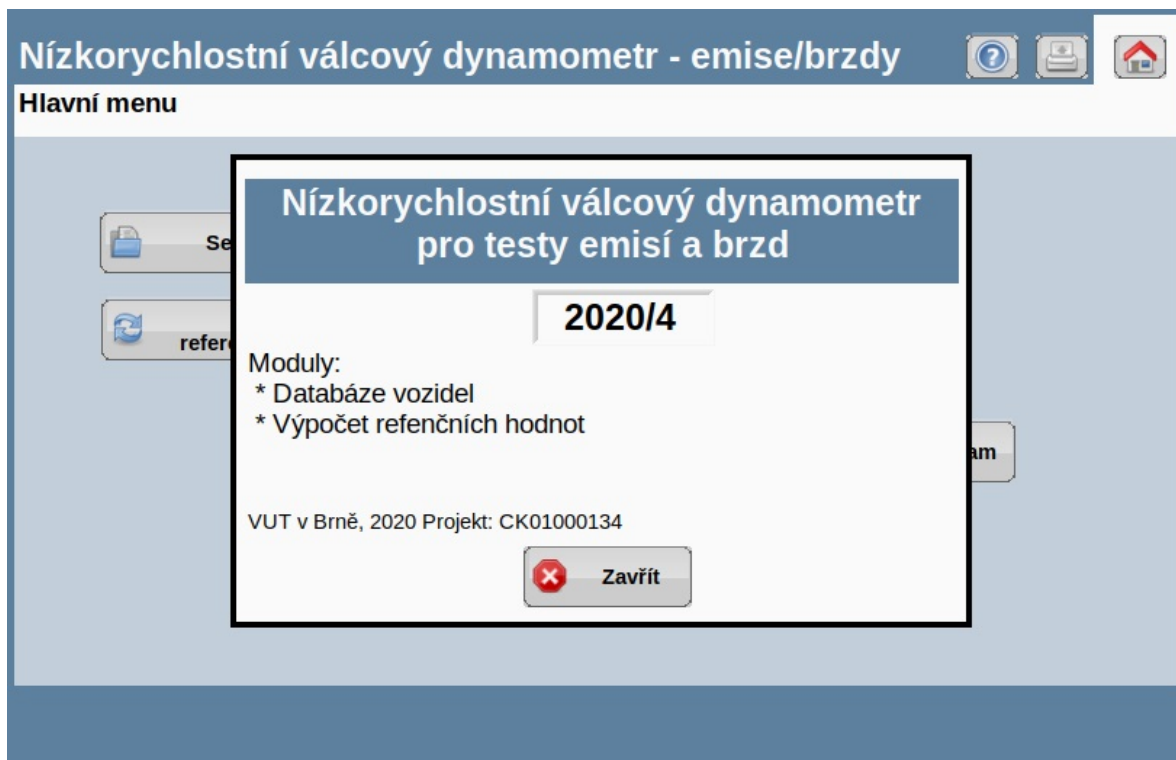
Nízkorychlostní válcový dynamometr - emise/brzdy

Hlavní menu

Se

refer

am

Nízkorychlostní válcový dynamometr pro testy emisí a brzd

2020/4

Moduly:
* Databáze vozidel
* Výpočet refenčních hodnot

VUT v Brně, 2020 Projekt: CK01000134

Zavřít